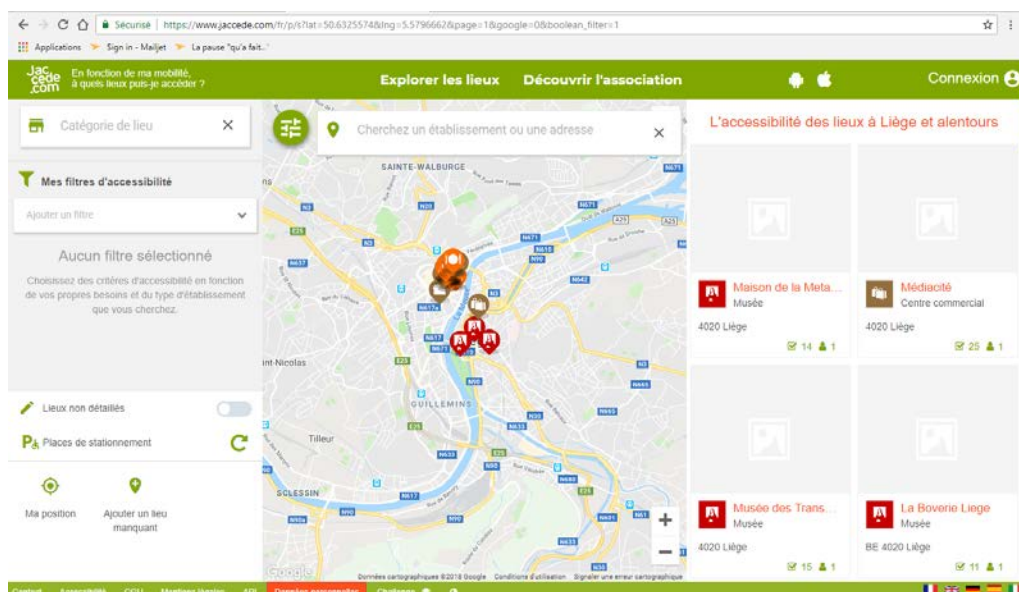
Sécurisé | https://www.jaccede.com/fr/p/s?lat=50.6325574&lng=5.5796662&page=1&google=0&boolean_filter=1

Applications Sign in - Mailjet La pause "qu'a fait.."

Jaccede.com En fonction de ma mobilité, à quels lieux puis-je accéder ?

Explorer les lieux Découvrir l'association

Connexion

Catégorie de lieu

Mes filtres d'accessibilité

Ajouter un filtre

Aucun filtre sélectionné

Choisissez des critères d'accessibilité en fonction de vos propres besoins et du type d'établissement que vous cherchez.

Lieux non détaillés

Places de stationnement

Ma position

Ajouter un lieu manquant

Cherchez un établissement ou une adresse

SAINTE-WALBURGE

GUILLEMINS

Tilleur

SCLESSIN

Saint-Nicolas

Données cartographiques ©2018 Google Conditions d'utilisation Signaler une erreur cartographique

L'accessibilité des lieux à Liège et alentours

Maison de la Meta...
Musée
4020 Liège
14 1

Médiacité
Centre commercial
4020 Liège
25 1

Musée des Trans...
Musée
4020 Liège
15 1

La Boverie Liege
Musée
BE 4020 Liège
11 1

Contact Accessibilité CGU Mentions légales API Données personnelles Challenge